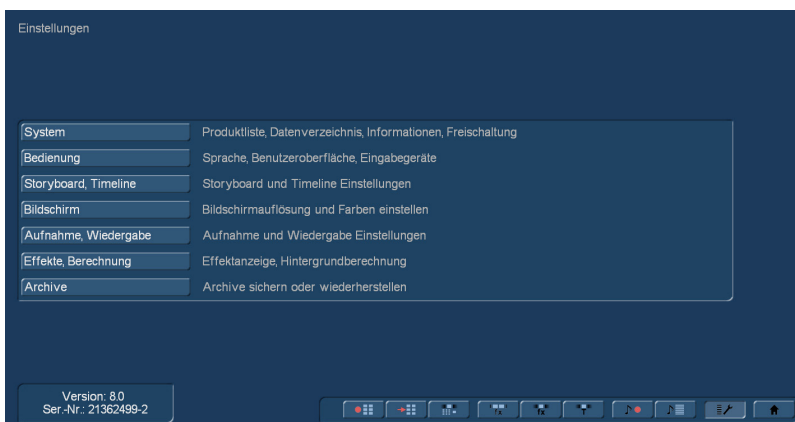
Einstellungen

| System | Produktliste, Datenverzeichnis, Informationen, Freischaltung |
|---|---|
| Bedienung | Sprache, Benutzeroberfläche, Eingabegeräte |
| Storyboard, Timeline | Storyboard und Timeline Einstellungen |
| Bildschirm | Bildschirmauflösung und Farben einstellen |
| Aufnahme, Wiedergabe | Aufnahme und Wiedergabe Einstellungen |
| Effekte, Berechnung | Effektanzeige, Hintergrundberechnung |
| Archive | Archive sichern oder wiederherstellen |

Version: 8.0
Ser.-Nr.: 21362499-2